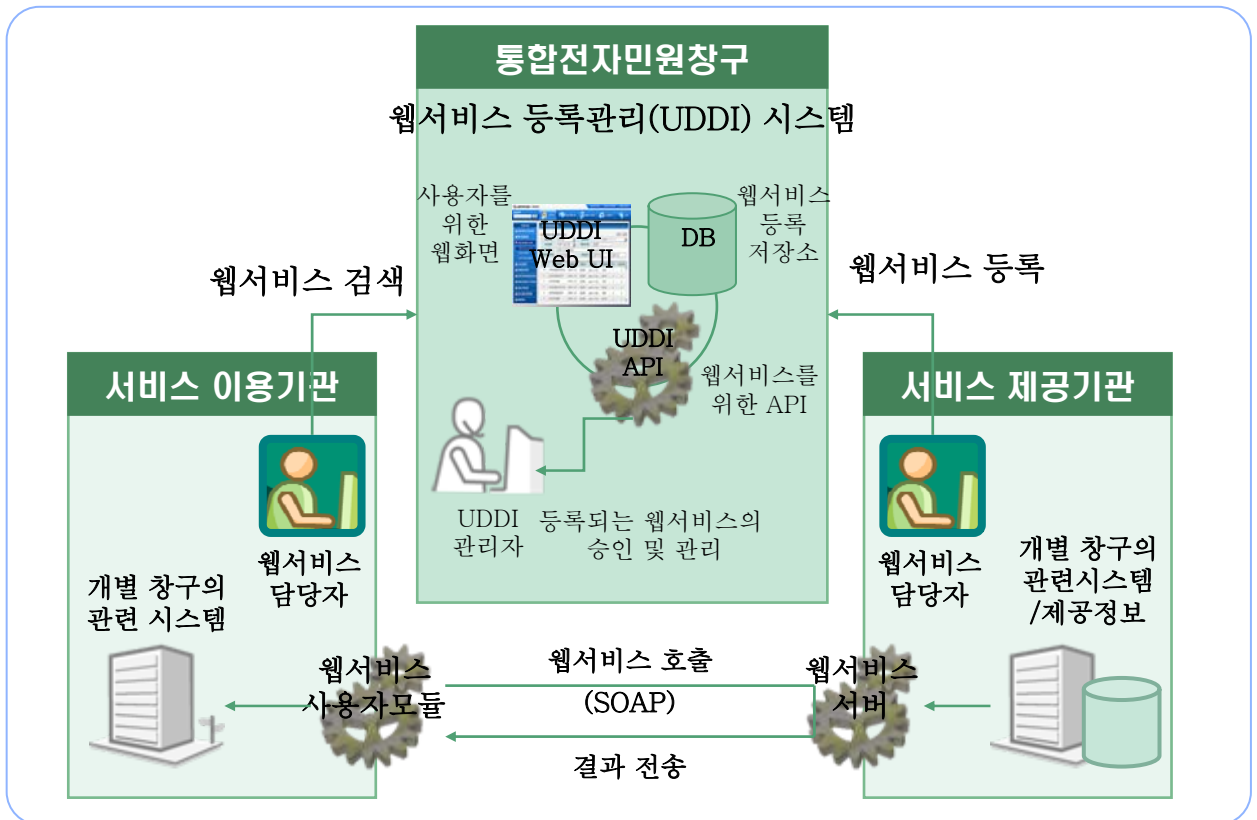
통합전자민원창구

웹서비스 등록관리(UDDI) 시스템

사용자를 위한 웹화면

UDDI Web UI

DB

웹서비스 등록 저장소

웹서비스 검색

웹서비스 등록

UDDI API

웹서비스를 위한 API

서비스 이용기관

서비스 제공기관

UDDI 관리자

등록되는 웹서비스의 승인 및 관리

웹서비스 담당자

웹서비스 담당자

개별 창구의 관련 시스템

개별 창구의 관련시스템 /제공정보

웹서비스 사용자모듈

웹서비스 호출

(SOAP)

결과 전송

웹서비스 서버